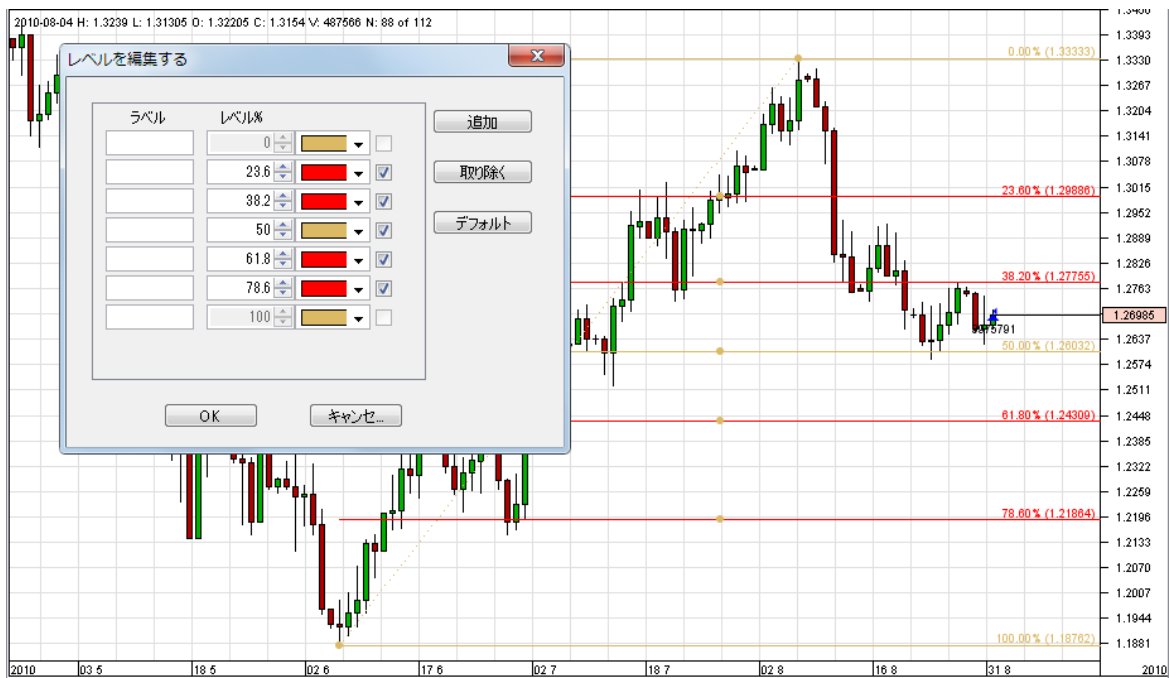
2010-08-04 H: 1.3239 L: 1.31305 O: 1.32205 C: 1.3154 V: 487566 N: 88 of 112

レベルを編集する

ラベル　レベル%

| ラベル | レベル% |
|---|---|
| | 0 |
| | 23.6 |
| | 38.2 |
| | 50 |
| | 61.8 |
| | 78.6 |
| | 100 |

追加
取り除く
デフォルト

OK
キャンセ...

0.00 % (1.33333)
23.60 % (1.29886)
38.20 % (1.27755)
50.00 % (1.26032)
61.80 % (1.24309)
78.60 % (1.21864)
100.00 % (1.18762)

99.75791

1.3400
1.3393
1.3330
1.3267
1.3204
1.3141
1.3078
1.3015
1.2952
1.2889
1.2826
1.2763
1.26985
1.2637
1.2574
1.2511
1.2448
1.2385
1.2322
1.2259
1.2196
1.2133
1.2070
1.2007
1.1944
1.1881

2010　03 5　18 5　02 6　17 6　02 7　18 7　02 8　16 8　31 8　2010